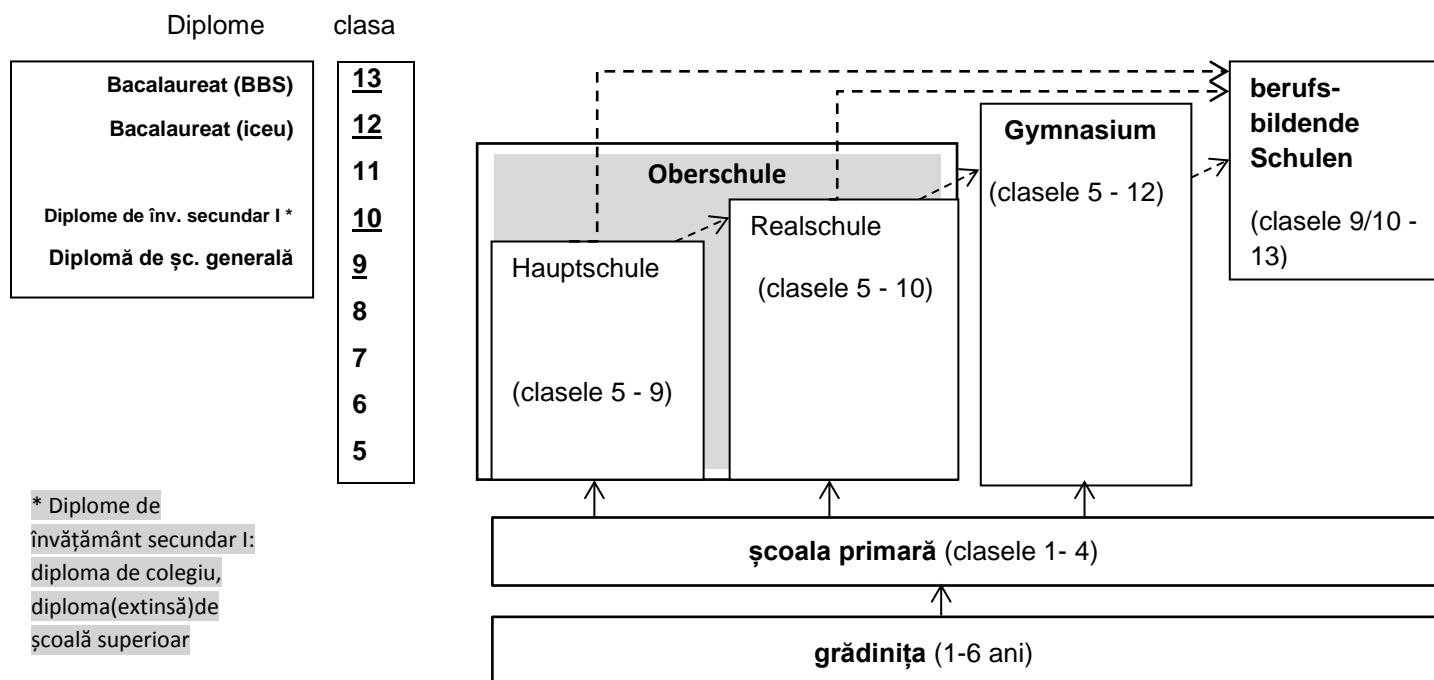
Diplome clasa

Bacalaureat (BBS)
Bacalaureat (iceu)

Diplome de înv. secundar I *
Diplomă de șc. generală

13
12
11
10
9
8
7
6
5

Oberschule

Hauptschule

(clasele 5 - 9)

Realschule

(clasele 5 - 10)

Gymnasium

(clasele 5 - 12)

berufs-bildende Schulen

(clasele 9/10 - 13)

* Diplome de învățământ secundar I: diploma de colegiu, diploma(extinsă)de școală superioar

școala primară (clasele 1- 4)

grădinița (1-6 ani)